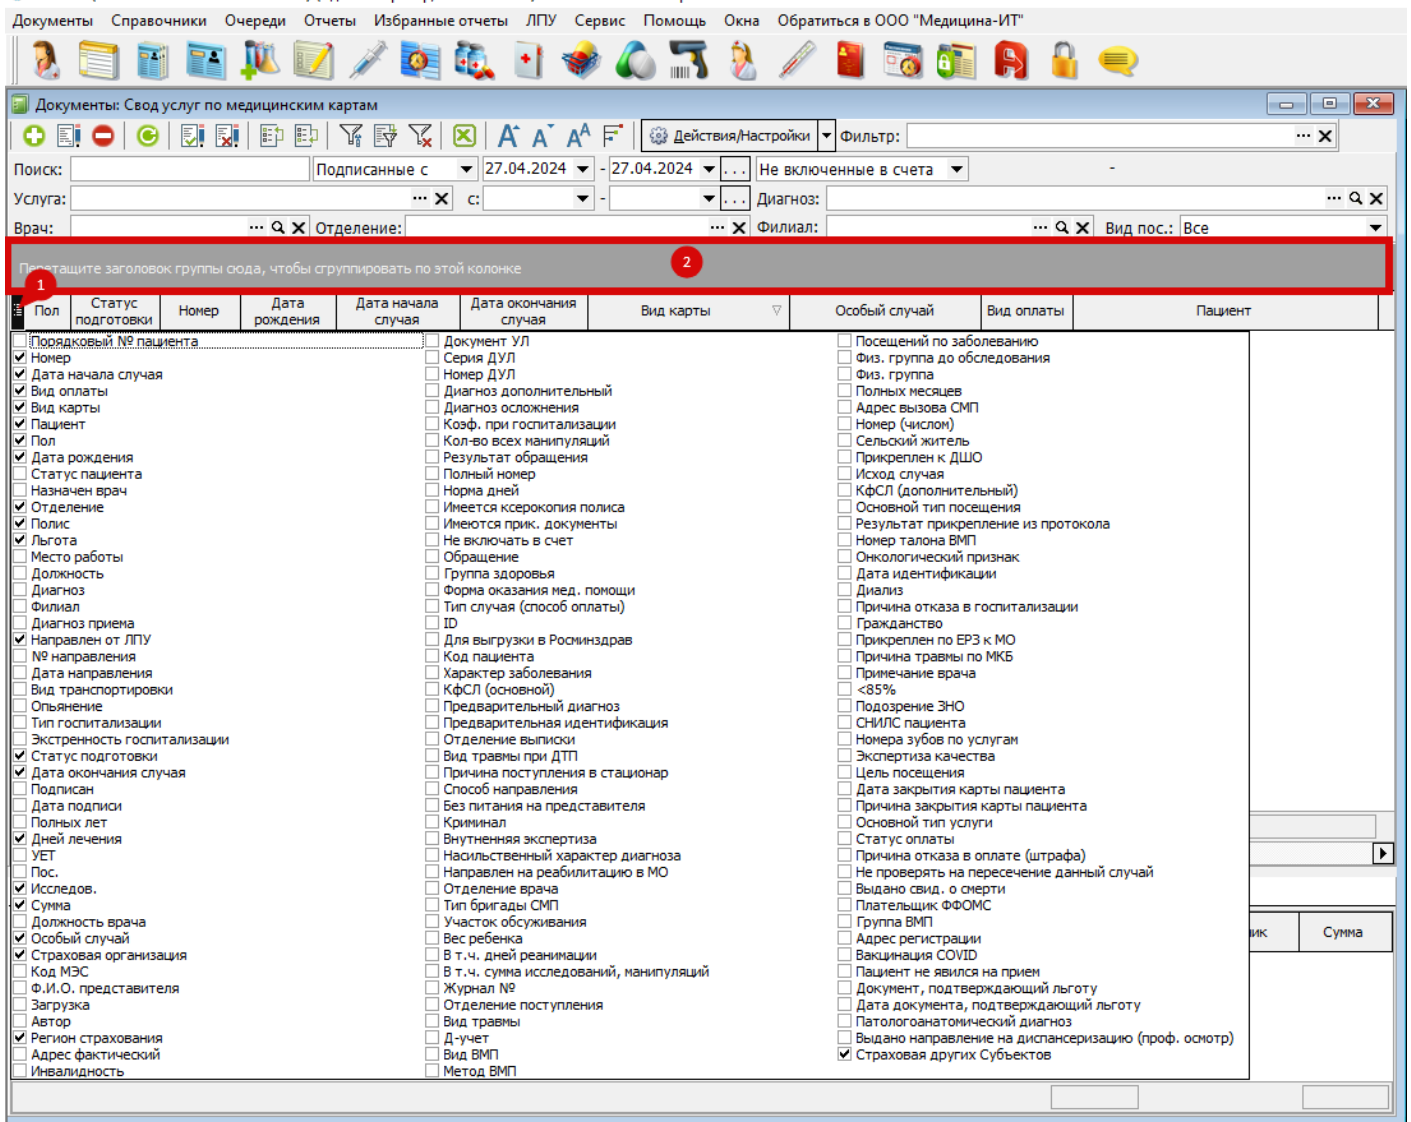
Документы Справочники Очереди Отчеты Избранные отчеты ЛПУ Сервис Помощь Окна Обратиться в ООО "Медицина-ИТ"

Документы: Свод услуг по медицинским картам

Действия/Настройки Фильтр:

Поиск: Подписанные с 27.04.2024 - 27.04.2024 ... Не включенные в счета -

Услуга: с: - ... Диагноз:

Врач: Отделение: Филиал: Вид пос.: Все

Перетащите заголовок группы сюда, чтобы сгруппировать по этой колонке 2

1 Пол Статус подготовки Номер Дата рождения Дата начала случая Дата окончания случая Вид карты Особый случай Вид оплаты Пациент

Порядковый № пациента
Номер
Дата начала случая
Вид оплаты
Вид карты
Пациент
Пол
Дата рождения
Статус пациента
Назначен врач
Отделение
Полис
Льгота
Место работы
Должность
Диагноз
Филиал
Диагноз приема
Направлен от ЛПУ
№ направления
Дата направления
Вид транспортировки
Опьянение
Тип госпитализации
Экстренность госпитализации
Статус подготовки
Дата окончания случая
Подписан
Дата подписи
Полных лет
Дней лечения
УЕТ
Пос.
Исследов.
Сумма
Должность врача
Особый случай
Страховая организация
Код МЭС
Ф.И.О. представителя
Загрузка
Автор
Регион страхования
Адрес фактический
Инвалидность

Документ УЛ
Серия ДУЛ
Номер ДУЛ
Диагноз дополнительный
Диагноз осложнения
Коэф. при госпитализации
Кол-во всех манипуляций
Результат обращения
Полный номер
Норма дней
Имеется ксерокопия полиса
Имеются прик. документы
Не включать в счет
Обращение
Группа здоровья
Форма оказания мед. помощи
Тип случая (способ оплаты)
ID
Для выгрузки в Росминздрав
Код пациента
Характер заболевания
КфСЛ (основной)
Предварительный диагноз
Предварительная идентификация
Отделение выписки
Вид травмы при ДТП
Причина поступления в стационар
Способ направления
Без питания на представителя
Криминал
Внутренняя экспертиза
Насильственный характер диагноза
Направлен на реабилитацию в МО
Отделение врача
Тип бригады СМП
Участок обсуживания
Вес ребенка
В т.ч. дней реанимации
В т.ч. сумма исследований, манипуляций
Журнал №
Отделение поступления
Вид травмы
Д-учет
Вид ВМП
Метод ВМП

Посещений по заболеванию
Физ. группа до обследования
Физ. группа
Полных месяцев
Адрес вызова СМП
Номер (числом)
Сельский житель
Прикреплен к ДШО
Исход случая
КфСЛ (дополнительный)
Основной тип посещения
Результат прикрепление из протокола
Номер талона ВМП
Онкологический признак
Дата идентификации
Диализ
Причина отказа в госпитализации
Гражданство
Прикреплен по ЕРЗ к МО
Причина травмы по МКБ
Примечание врача
<85%
Подозрение ЗНО
СНИЛС пациента
Номера зубов по услугам
Экспертиза качества
Цель посещения
Дата закрытия карты пациента
Причина закрытия карты пациента
Основной тип услуги
Статус оплаты
Причина отказа в оплате (штрафа)
Не проверять на пересечение данный случай
Выдано свид. о смерти
Плательщик ФФОМС
Группа ВМП
Адрес регистрации
Вакцинация COVID
Пациент не явился на прием
Документ, подтверждающий льготу
Дата документа, подтверждающий льготу
Патологоанатомический диагноз
Выдано направление на диспансеризацию (проф. осмотр)
Страховая других Субъектов

ик Сумма